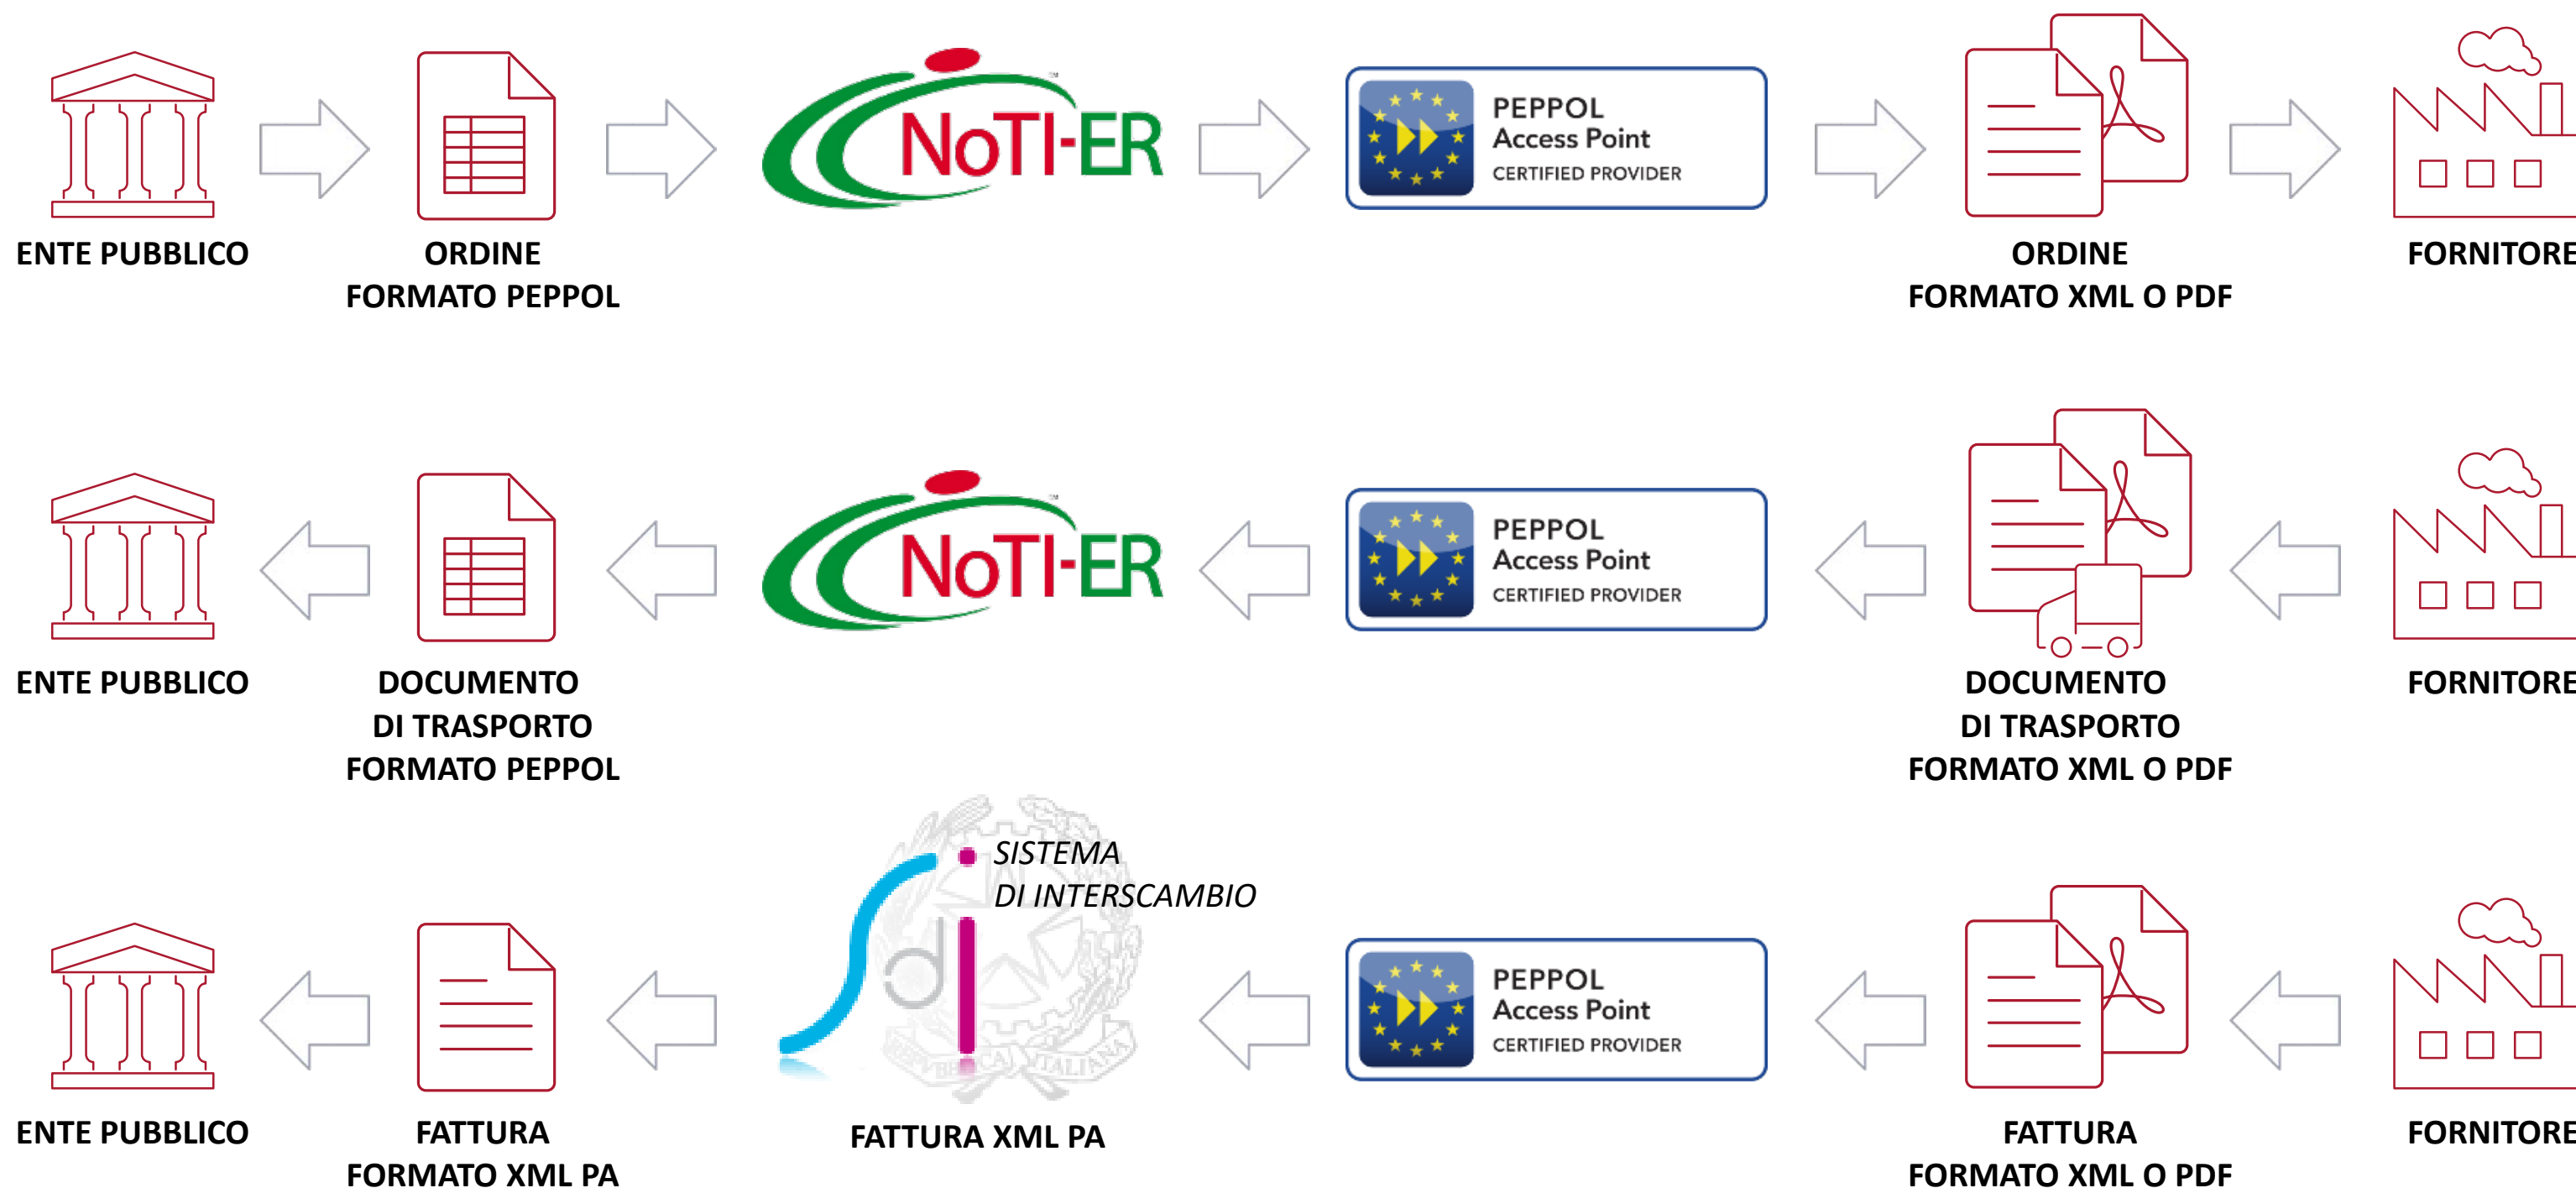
ENTE PUBBLICO

ORDINE FORMATO PEPPOL

NoTI-ER

PEPPOL Access Point CERTIFIED PROVIDER

ORDINE FORMATO XML O PDF

FORNITORE

ENTE PUBBLICO

DOCUMENTO DI TRASPORTO FORMATO PEPPOL

NoTI-ER

PEPPOL Access Point CERTIFIED PROVIDER

DOCUMENTO DI TRASPORTO FORMATO XML O PDF

FORNITORE

ENTE PUBBLICO

FATTURA FORMATO XML PA

SISTEMA DI INTERSCAMBIO

FATTURA XML PA

PEPPOL Access Point CERTIFIED PROVIDER

FATTURA FORMATO XML O PDF

FORNITORE